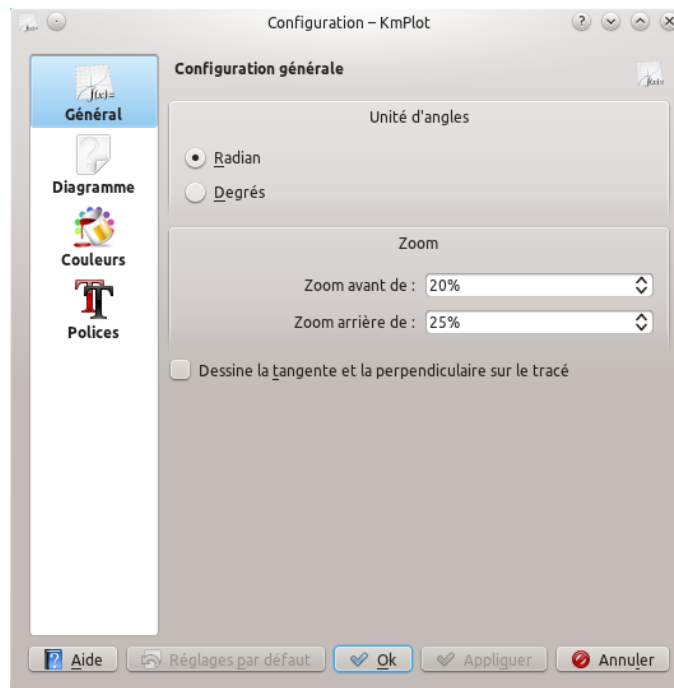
Configuration – KmPlot

f(x)=
Général
Diagramme
Couleurs
Polices

Configuration générale

Unité d'angles
Radian
Degrés

Zoom
Zoom avant de : 20%
Zoom arrière de : 25%

Dessine la tangente et la perpendiculaire sur le tracé

Aide
Réglages par défaut
Ok
Appliquer
Annuler